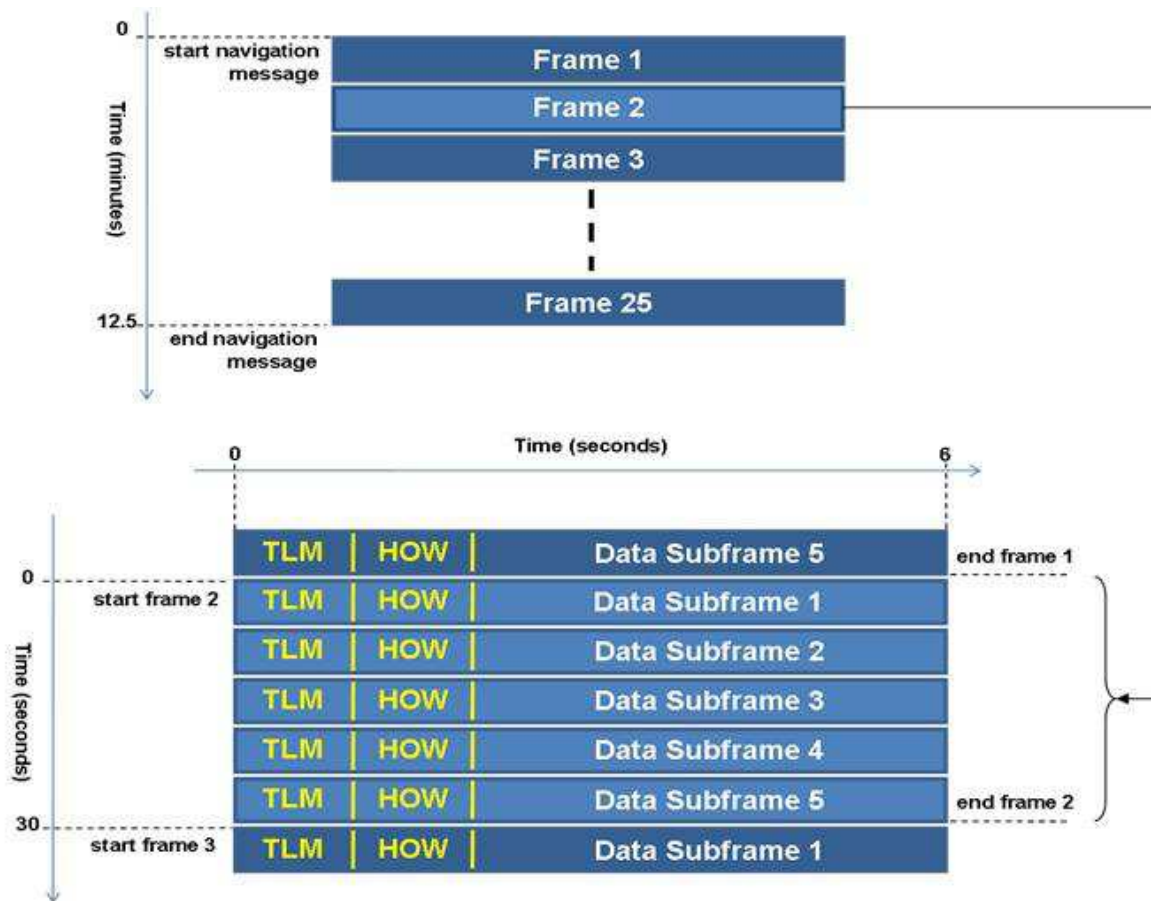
0
start navigation message
Time (minutes)
Frame 1
Frame 2
Frame 3
Frame 25
12.5
end navigation message

Time (seconds)
0
6

| TLM | HOW | Data Subframe 5 |
|---|---|---|
| TLM | HOW | Data Subframe 1 |
| TLM | HOW | Data Subframe 2 |
| TLM | HOW | Data Subframe 3 |
| TLM | HOW | Data Subframe 4 |
| TLM | HOW | Data Subframe 5 |
| TLM | HOW | Data Subframe 1 |

end frame 1
0
start frame 2
Time (seconds)
end frame 2
30
start frame 3